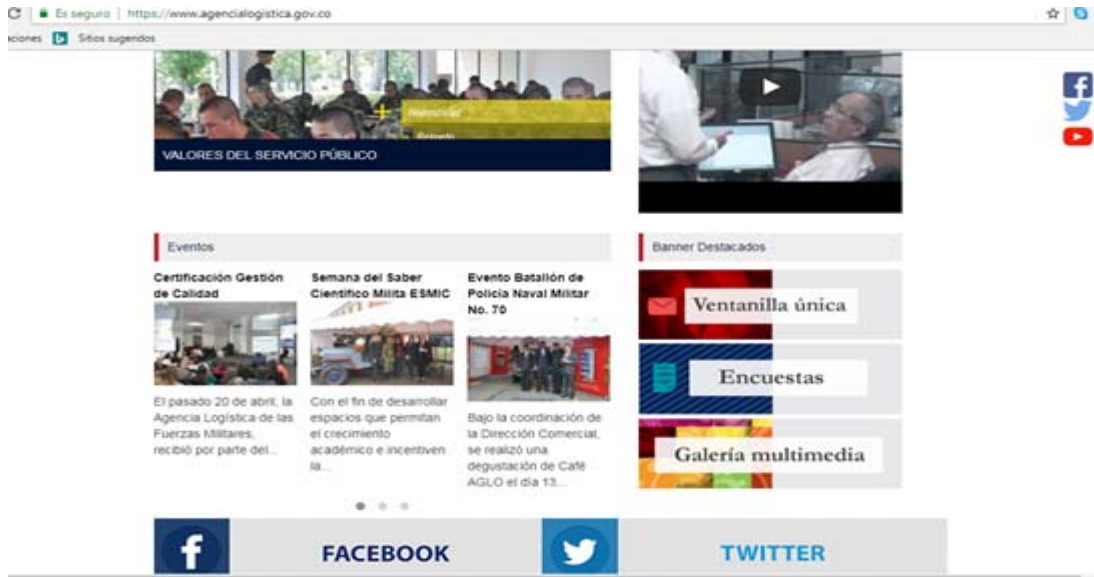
C | Es seguro | https://www.agencialogistica.gov.co

iciones Sitios sugeridos

VALORES DEL SERVICIO PÚBLICO

Eventos

Certificación Gestión de Calidad

El pasado 20 de abril, la Agencia Logística de las Fuerzas Militares, recibió por parte del...

Semana del Saber Científico Milita ESMIC

Con el fin de desarrollar espacios que permitan el crecimiento académico e incentiven la...

Evento Batallón de Policía Naval Militar No. 70

Bajo la coordinación de la Dirección Comercial, se realizó una degustación de Café AGLO el día 13...

Banner Destacados

Ventanilla única

Encuestas

Galería multimedia

FACEBOOK

TWITTER